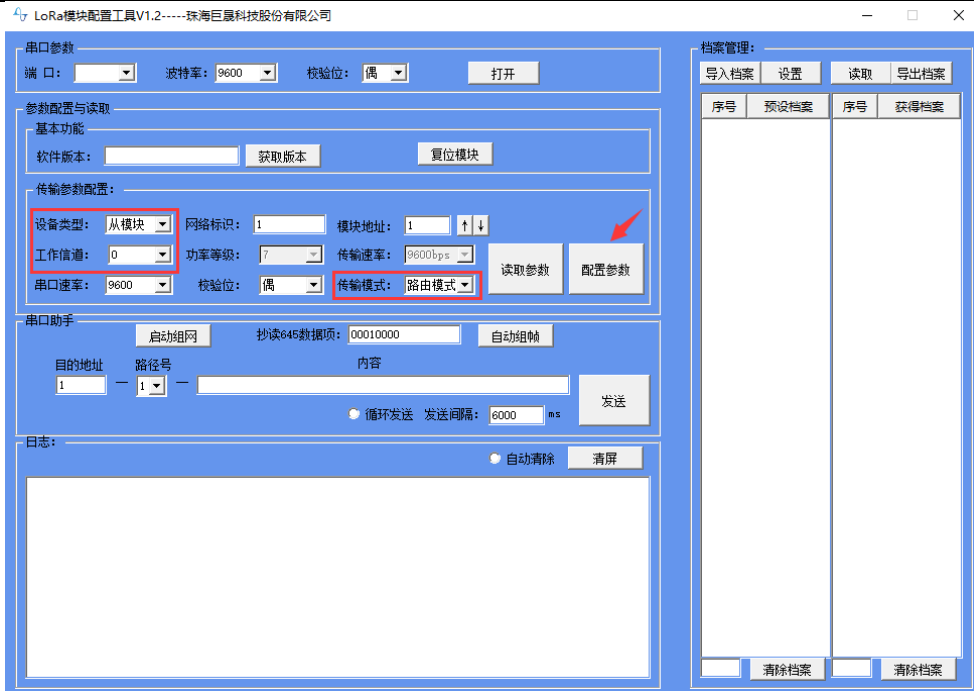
LoRa模块配置工具V1.2-----珠海巨晟科技股份有限公司

串口参数
端 口:
波特率: 9600
校验位: 偶
打开

参数配置与读取
基本功能
软件版本:
获取版本
复位模块

传输参数配置:
设备类型: 从模块
网络标识: 1
模块地址: 1
工作信道: 0
功率等级: 7
传输速率: 9600bps
读取参数
配置参数
串口速率: 9600
校验位: 偶
传输模式: 路由模式

串口助手
启动组网
抄读645数据项: 00010000
自动组帧
目的地址
路径号
内容
1
1
发送
循环发送
发送间隔: 6000 ms

日志:
自动清除
清屏

档案管理:
导入档案
设置
读取
导出档案
序号
预设档案
序号
获得档案
清除档案
清除档案